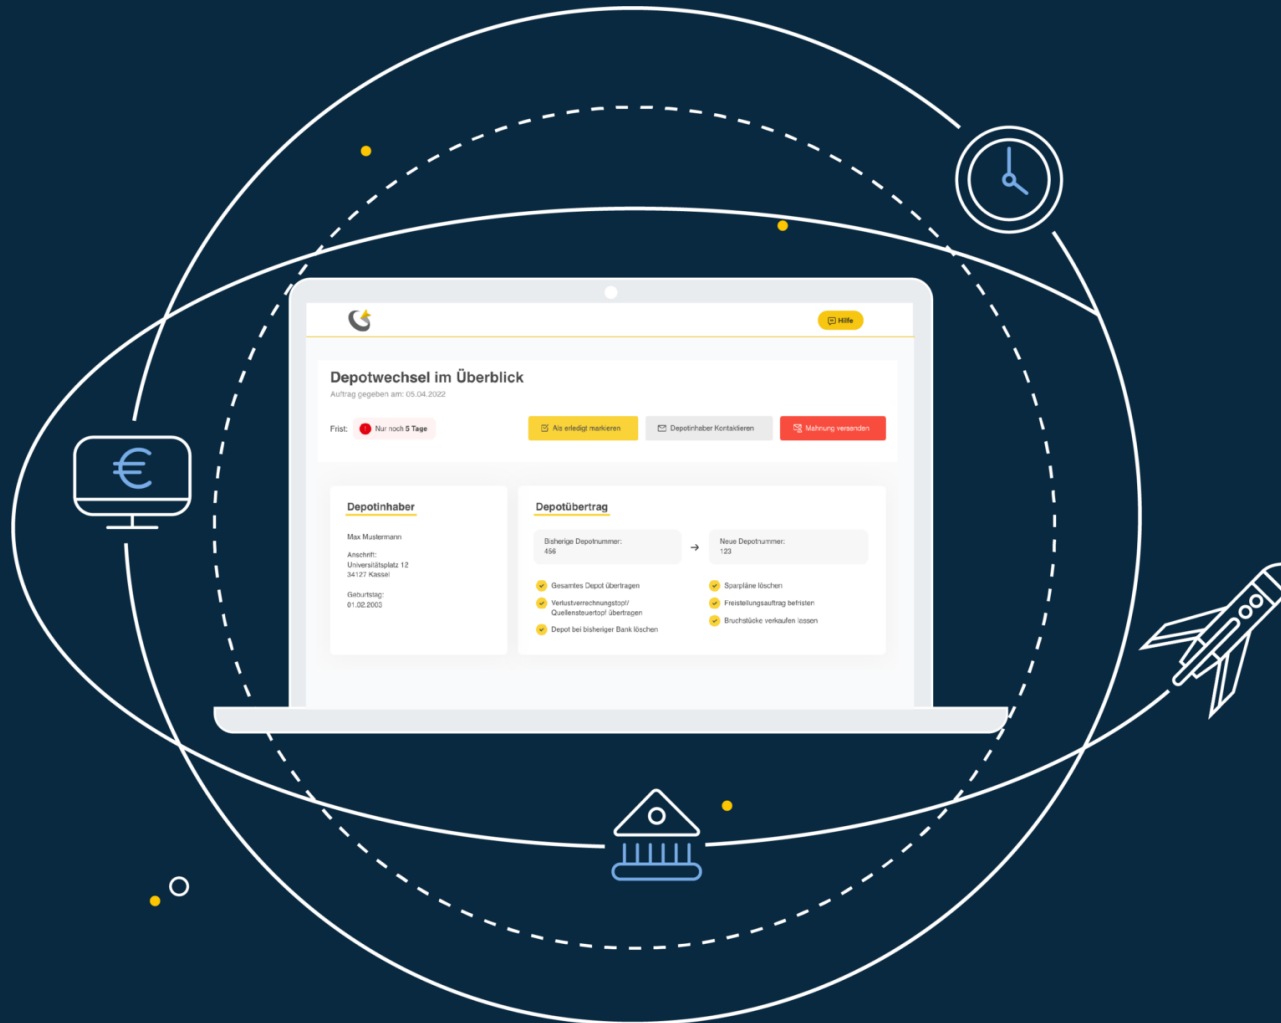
Hilfe

Depotwechsel im Überblick

Auftrag gegeben am: 05.04.2022

Frist: Nur noch 5 Tage

Als erledigt markieren

Depotinhaber Kontaktieren

Mahnung versenden

Depotinhaber

Max Mustermann

Anschrift:
Universitätsplatz 12
34127 Kassel

Geburtstag:
01.02.2003

Depotübertrag

Bisherige Depotnummer:
456

Neue Depotnummer:
123

Gesamtes Depot übertragen

Verlustverrechnungstopf/ Quellensteuertopf übertragen

Depot bei bisheriger Bank löschen

Sparpläne löschen

Freistellungsauftrag befristen

Bruchstücke verkaufen lassen